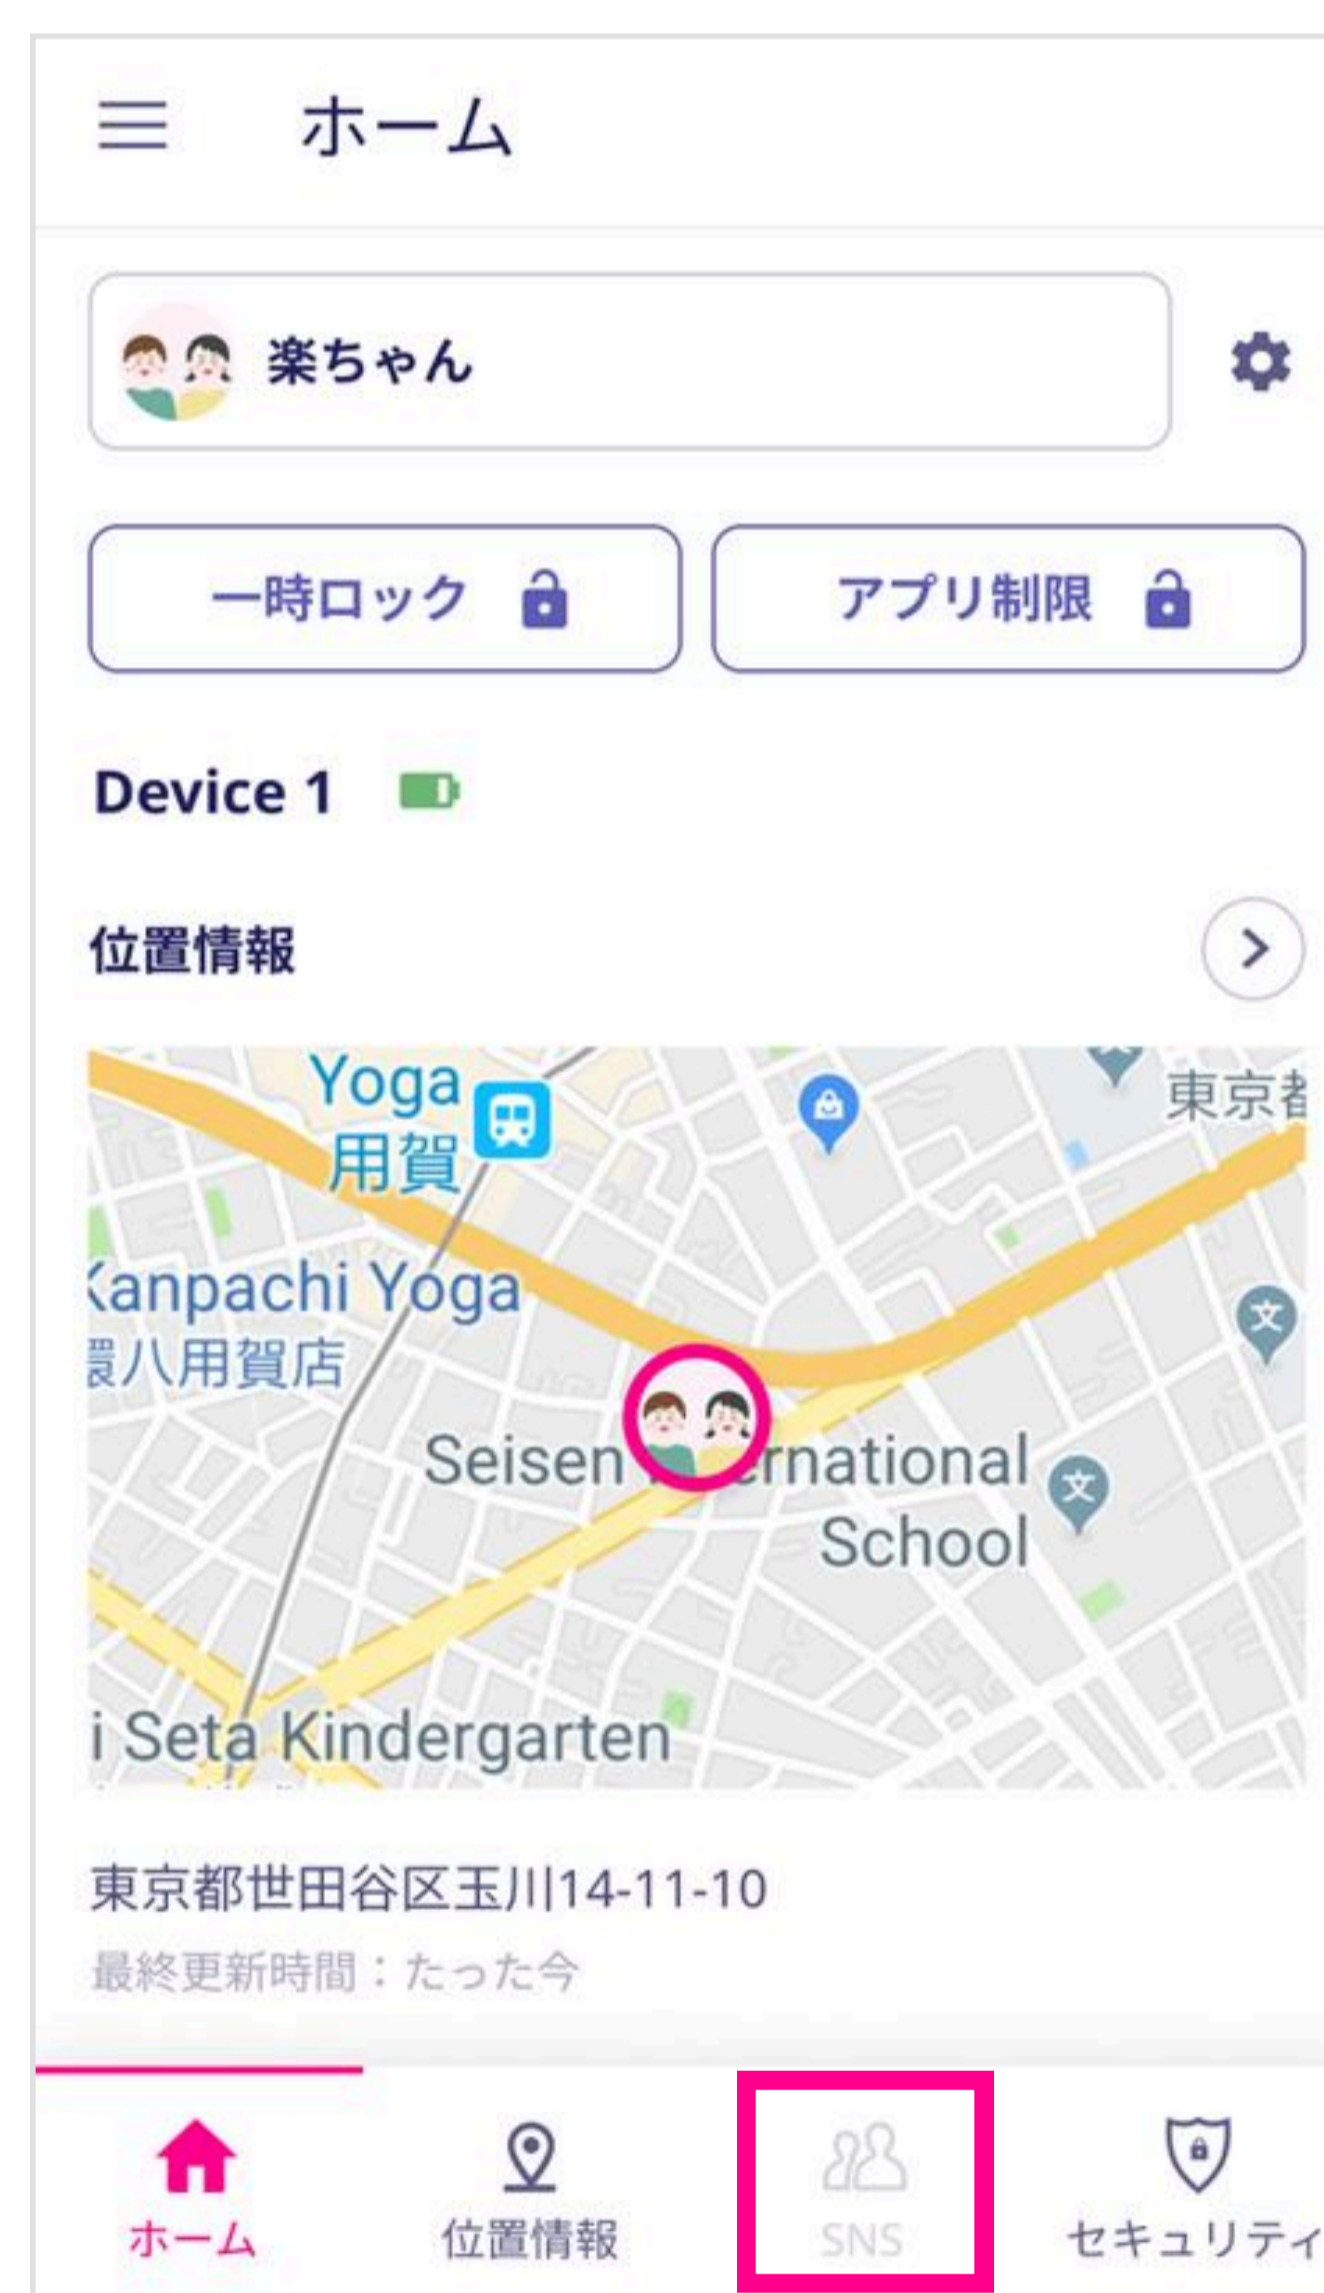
ホーム

楽ちゃん

一時ロック

アプリ制限

Device 1

位置情報

Yoga
用賀
東京都
Kanpachi Yoga
環八用賀店
Seisen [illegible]rnational School
i Seta Kindergarten

東京都世田谷区玉川14-11-10
最終更新時間：たった今

ホーム
位置情報
SNS
セキュリティ